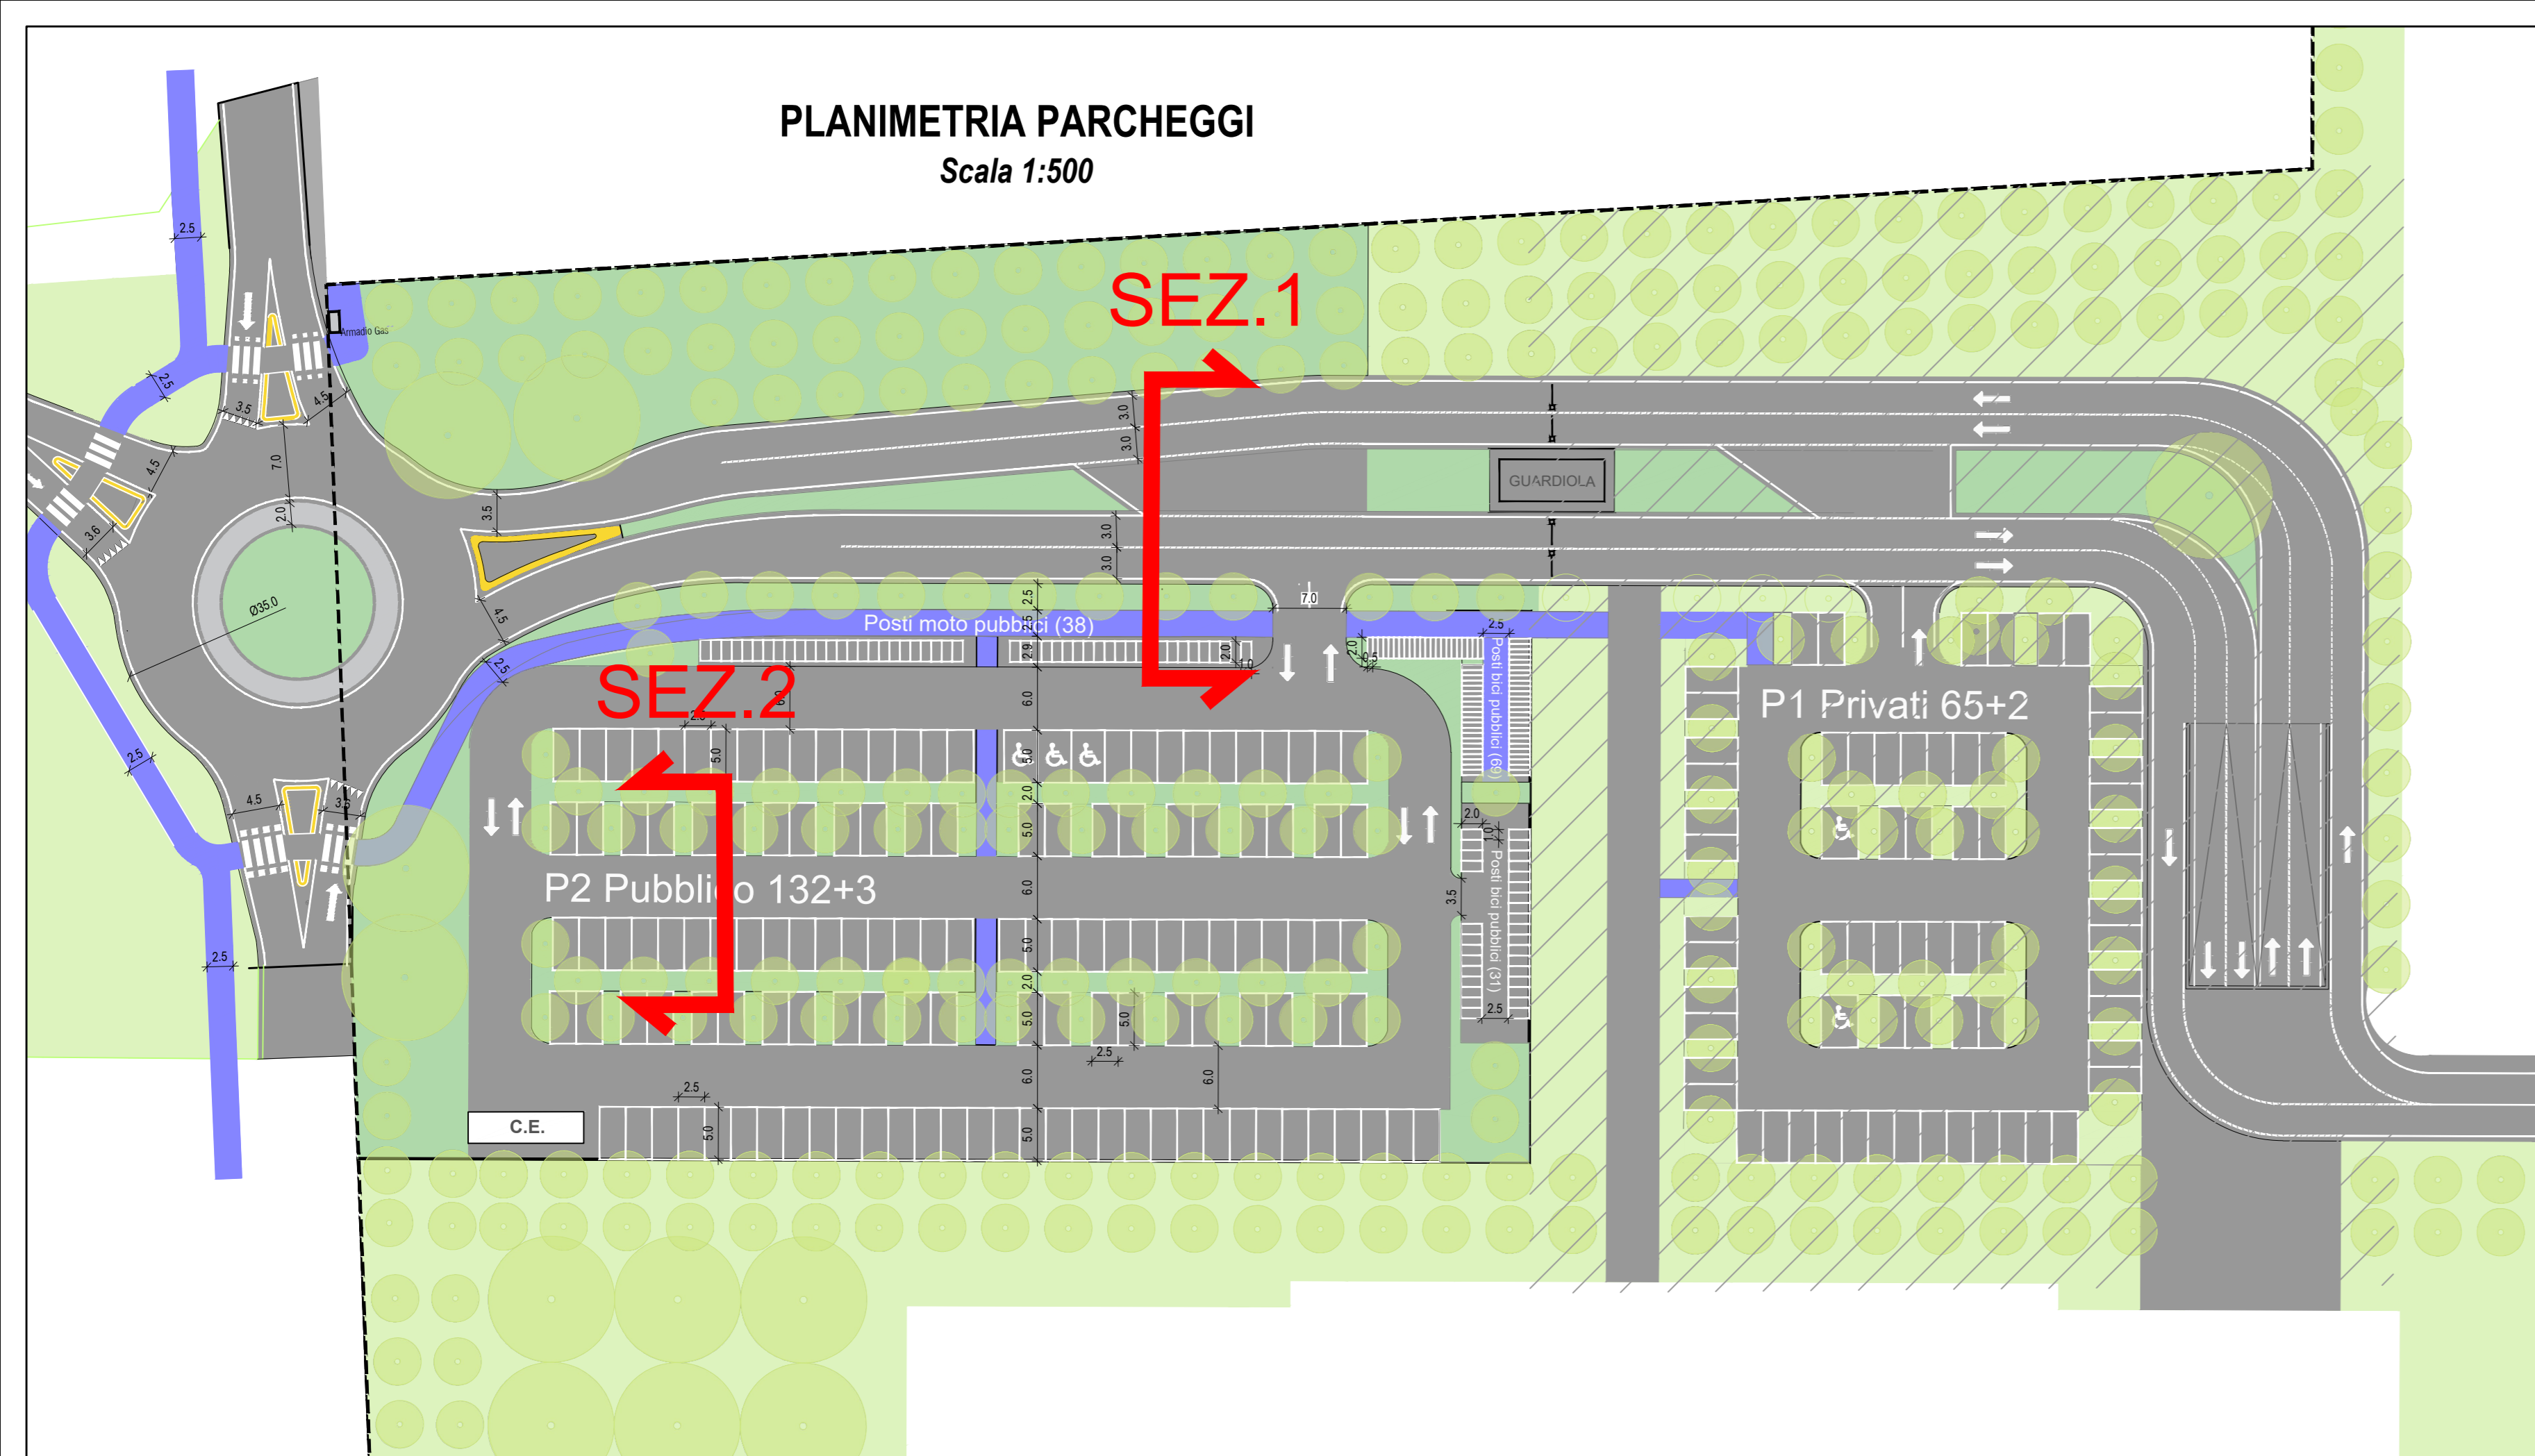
PLANIMETRIA PARCHEGGI
Scala 1:500

SEZ.1

SEZ.2

Armadio Gas

GUARDIOLA

Posti moto pubblici (38)

Posti bici pubblici (69)

Posti bici pubblici (31)

P2 Pubblico 132+3

P1 Privati 65+2

C.E.

2.5
2.5
3.5
4.5
7.0
4.5
3.6
2.0
Ø35.0
2.5
4.5
3.5
2.5
2.5
3.0
3.0
3.5
3.0
3.0
4.5
2.5
2.5
7.0
2.9
2.0
1.0
2.0
0.5
2.5
6.0
2.0
5.0
2.0
5.0
6.0
5.0
2.0
5.0
6.0
5.0
2.5
6.0
2.5
5.0
5.0
2.0
1.0
3.5
2.5